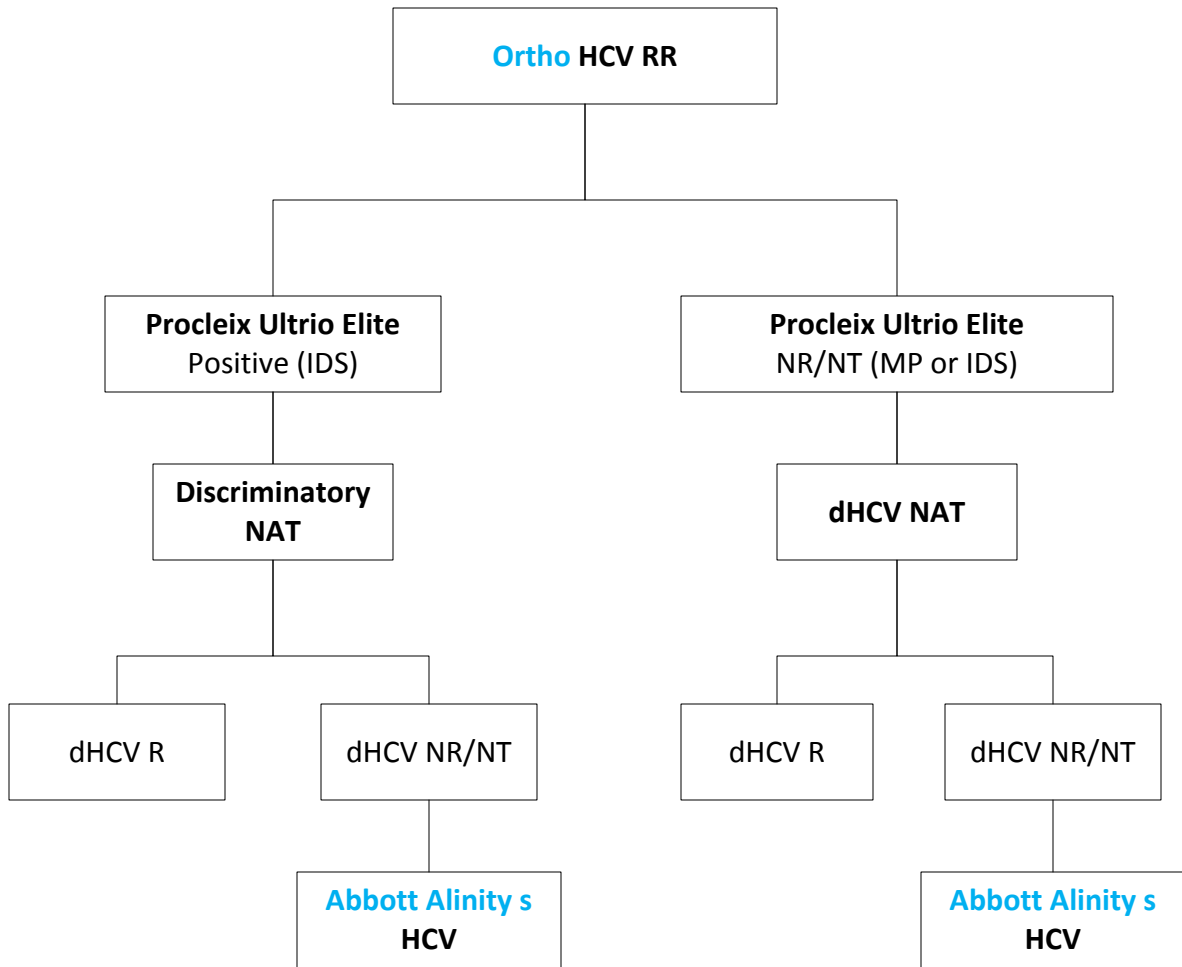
Ortho HCV RR

Procleix Ultrio Elite
Positive (IDS)

Procleix Ultrio Elite
NR/NT (MP or IDS)

Discriminatory NAT

dHCV NAT

dHCV R

dHCV NR/NT

dHCV R

dHCV NR/NT

Abbott Alinity s
HCV

Abbott Alinity s
HCV